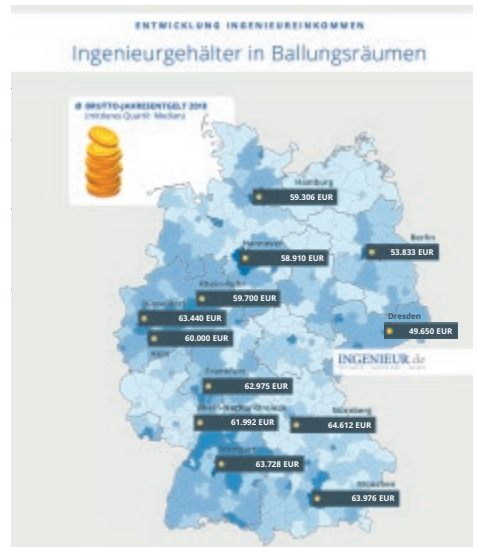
ENTWICKLUNG INGENIEUREINKOMMEN

Ingenieurgehälter in Ballungsräumen

Ø BRUTTO-JAHRESENTGELT 2018
(mittleres Quartil: Median)

Hamburg
59.306 EUR

Berlin
53.833 EUR

Hannover
58.910 EUR

Rhein-Ruhr
59.700 EUR

Düsseldorf
63.440 EUR

Köln
60.000 EUR

Dresden
49.650 EUR

INGENIEUR.de

Frankfurt
62.975 EUR

Rhein-Neckar-Dreieck
61.992 EUR

Nürnberg
64.612 EUR

Stuttgart
63.728 EUR

München
63.976 EUR